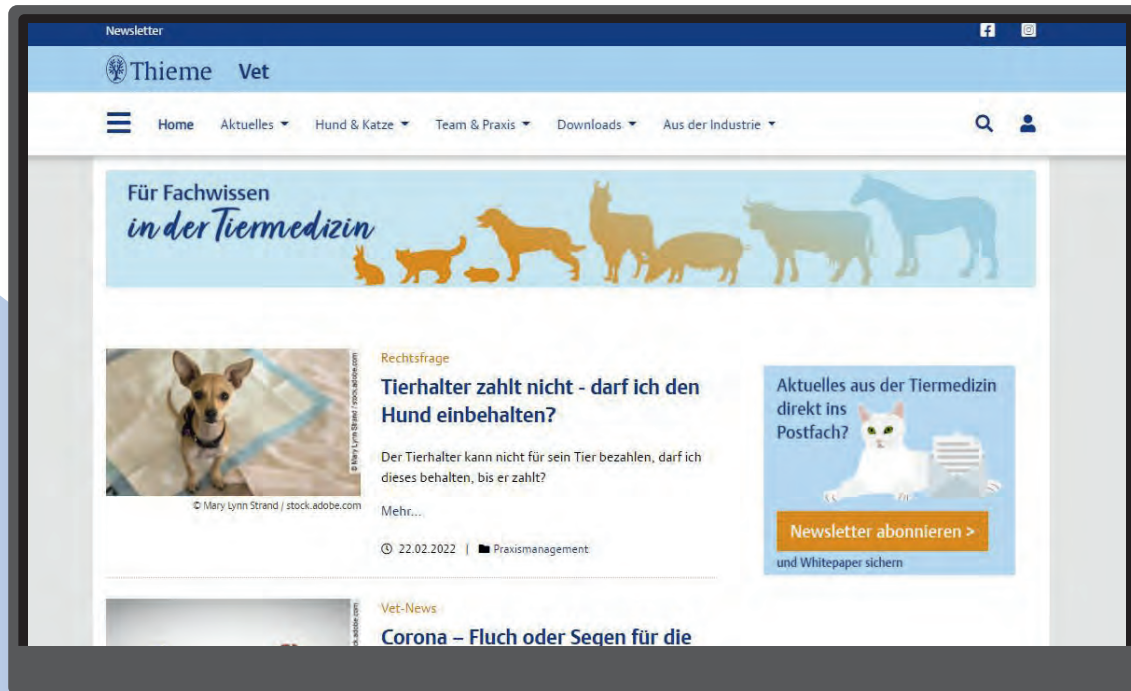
Newsletter

Thieme Vet

Home Aktuelles ▾ Hund & Katze ▾ Team & Praxis ▾ Downloads ▾ Aus der Industrie ▾

Für Fachwissen in der Tiermedizin

© Mary Lynn Strand / stock.adobe.com

© Mary Lynn Strand / stock.adobe.com

Rechtsfrage

Tierhalter zahlt nicht - darf ich den Hund einbehalten?

Der Tierhalter kann nicht für sein Tier bezahlen, darf ich dieses behalten, bis er zahlt?

Mehr...

22.02.2022 | Praxismanagement

Aktuelles aus der Tiermedizin direkt ins Postfach?

Newsletter abonnieren >

und Whitepaper sichern

Vet-News

Corona – Fluch oder Segen für die

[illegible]ck.adobe.com